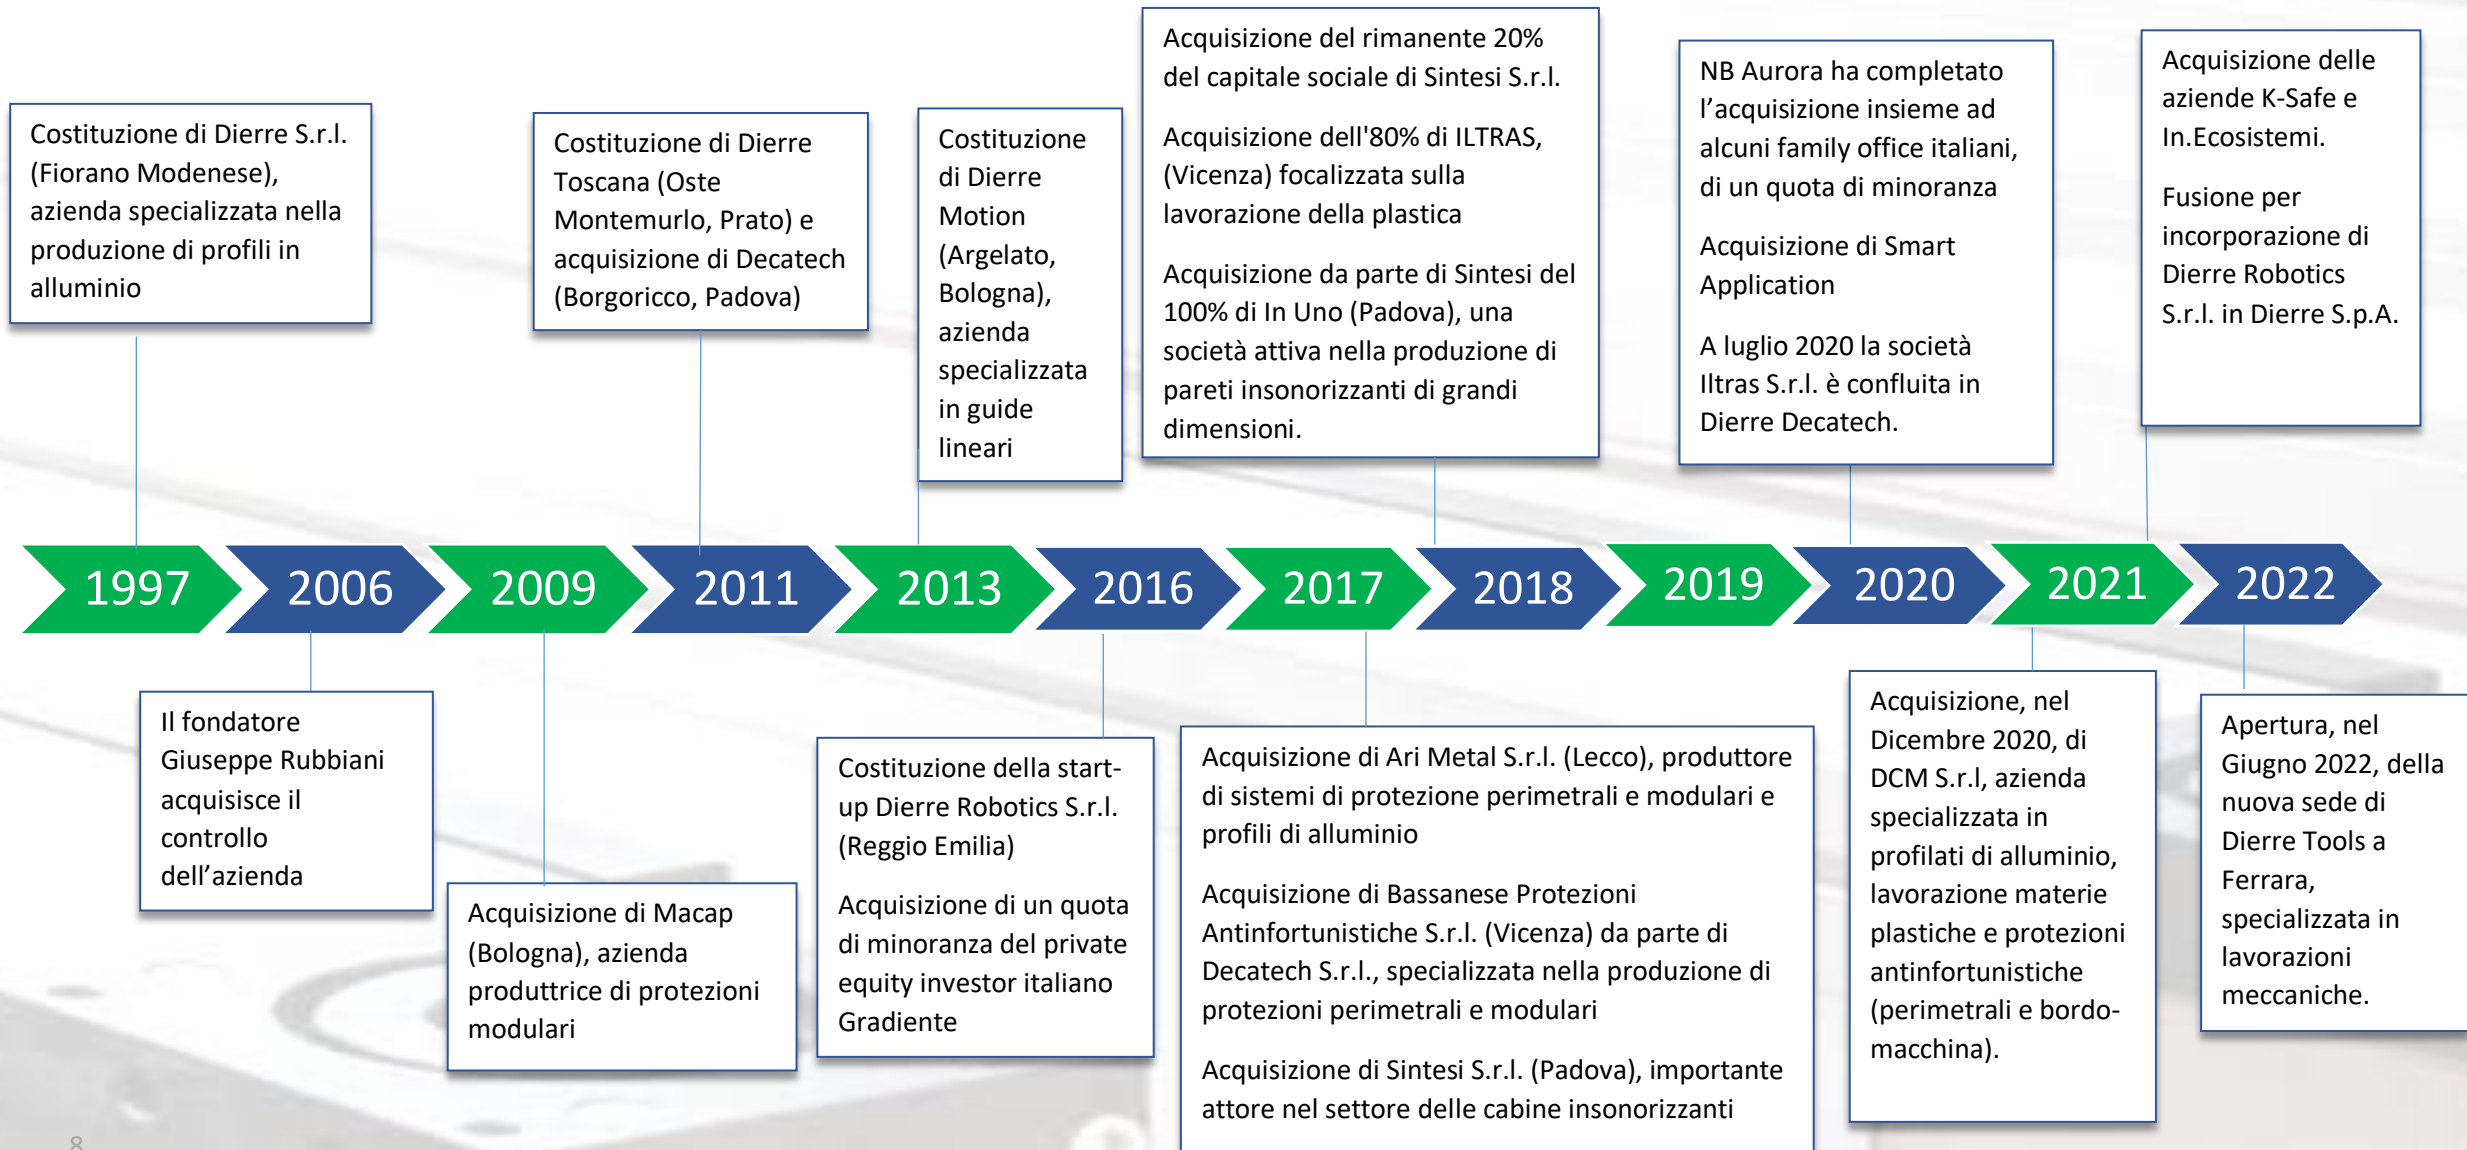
Costituzione di Dierre S.r.l. (Fiorano Modenese), azienda specializzata nella produzione di profili in alluminio

Costituzione di Dierre Toscana (Oste Montemurlo, Prato) e acquisizione di Decatech (Borgoricco, Padova)

Costituzione di Dierre Motion (Argelato, Bologna), azienda specializzata in guide lineari

Acquisizione del rimanente 20% del capitale sociale di Sintesi S.r.l.

Acquisizione dell'80% di ILTRAS, (Vicenza) focalizzata sulla lavorazione della plastica

Acquisizione da parte di Sintesi del 100% di In Uno (Padova), una società attiva nella produzione di pareti insonorizzanti di grandi dimensioni.

NB Aurora ha completato l'acquisizione insieme ad alcuni family office italiani, di un quota di minoranza

Acquisizione di Smart Application

A luglio 2020 la società Iltras S.r.l. è confluita in Dierre Decatech.

Acquisizione delle aziende K-Safe e In.Ecosistemi.

Fusione per incorporazione di Dierre Robotics S.r.l. in Dierre S.p.A.

1997 2006 2009 2011 2013 2016 2017 2018 2019 2020 2021 2022

Il fondatore Giuseppe Rubbiani acquisisce il controllo dell'azienda

Acquisizione di Macap (Bologna), azienda produttrice di protezioni modulari

Costituzione della start-up Dierre Robotics S.r.l. (Reggio Emilia)

Acquisizione di un quota di minoranza del private equity investor italiano Gradiente

Acquisizione di Ari Metal S.r.l. (Lecco), produttore di sistemi di protezione perimetrali e modulari e profili di alluminio

Acquisizione di Bassanese Protezioni Antinfortunistiche S.r.l. (Vicenza) da parte di Decatech S.r.l., specializzata nella produzione di protezioni perimetrali e modulari

Acquisizione di Sintesi S.r.l. (Padova), importante attore nel settore delle cabine insonorizzanti

Acquisizione, nel Dicembre 2020, di DCM S.r.l, azienda specializzata in profilati di alluminio, lavorazione materie plastiche e protezioni antinfortunistiche (perimetrali e bordo-macchina).

Apertura, nel Giugno 2022, della nuova sede di Dierre Tools a Ferrara, specializzata in lavorazioni meccaniche.

8